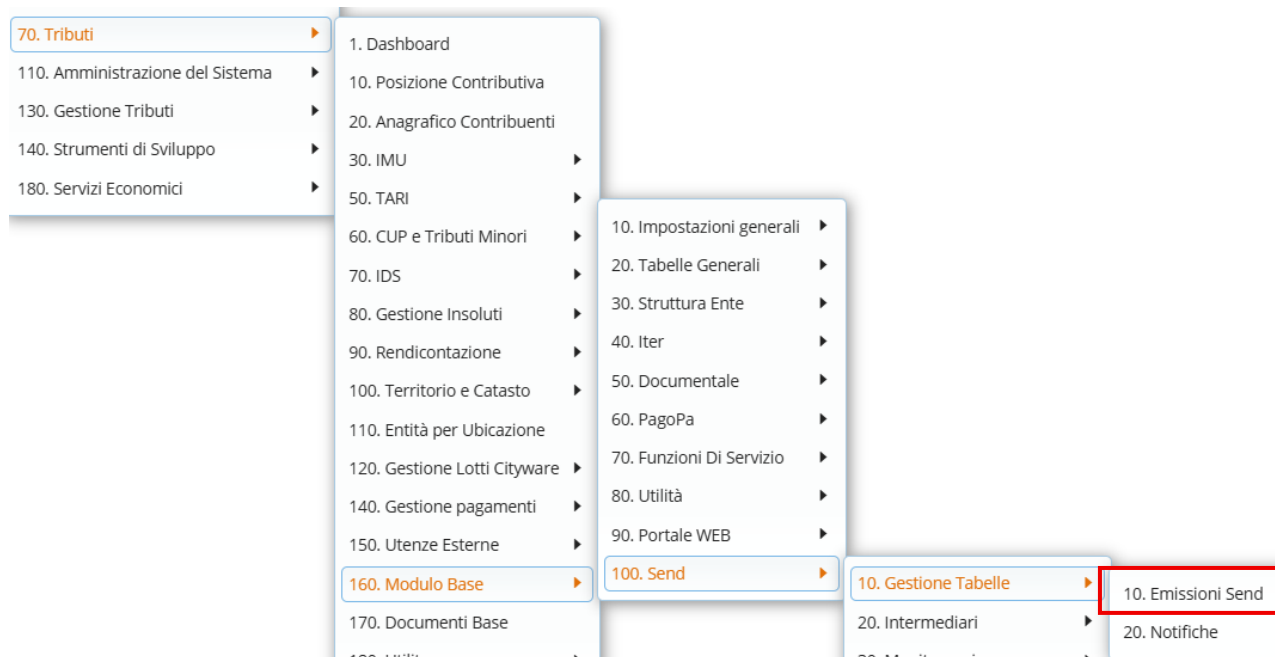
70. Tributi
110. Amministrazione del Sistema
130. Gestione Tributi
140. Strumenti di Sviluppo
180. Servizi Economici

1. Dashboard
10. Posizione Contributiva
20. Anagrafico Contribuenti
30. IMU
50. TARI
60. CUP e Tributi Minori
70. IDS
80. Gestione Insoluti
90. Rendicontazione
100. Territorio e Catasto
110. Entità per Ubicazione
120. Gestione Lotti Cityware
140. Gestione pagamenti
150. Utenze Esterne
160. Modulo Base
170. Documenti Base
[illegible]

10. Impostazioni generali
20. Tabelle Generali
30. Struttura Ente
40. Iter
50. Documentale
60. PagoPa
70. Funzioni Di Servizio
80. Utilità
90. Portale WEB
100. Send

10. Gestione Tabelle
20. Intermediari
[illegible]

10. Emissioni Send
20. Notifiche